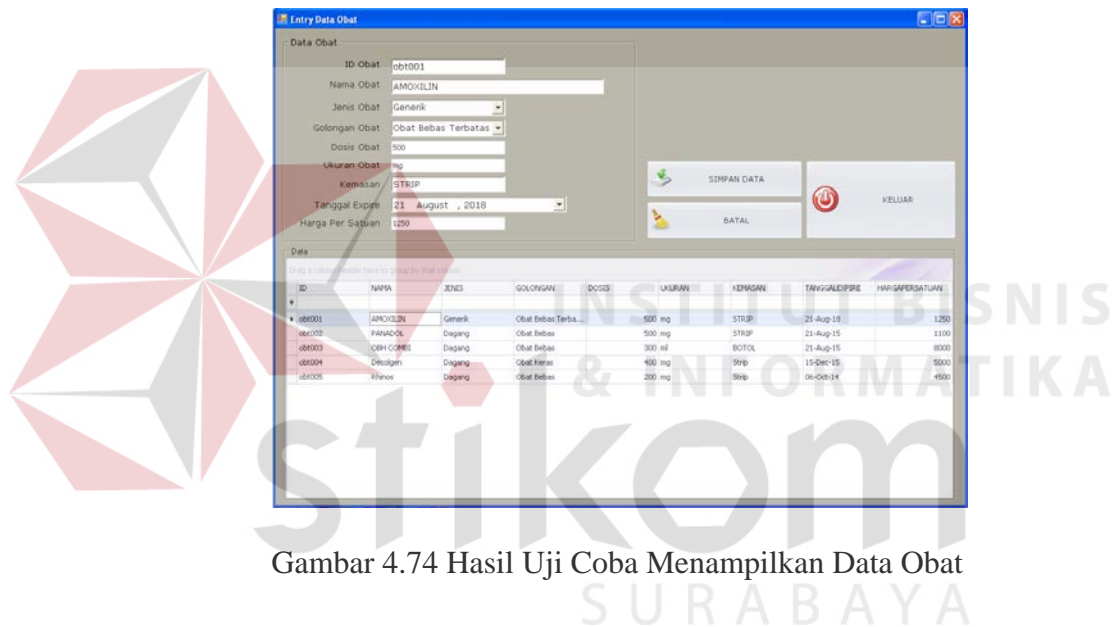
Entry Data Obat

Data Obat

ID Obat obt001

Nama Obat AMOXILIN

Jenis Obat Generik

Golongan Obat Obat Bebas Terbatas

Dosis Obat 500

Ukuran Obat mg

Kemasan STRIP

Tanggal Expire 21 August , 2018

Harga Per Satuan 1250

SIMPAN DATA

BATAL

KELUAR

Data

Drag a column header here to group by that column

| ID | NAMA | JENIS | GOLONGAN | DOSIS | UKURAN | KEMASAN | TANGGALEXPIRE | HARGAPERSATUAN |
|---|---|---|---|---|---|---|---|---|
| obt001 | AMOXILIN | Generik | Obat Bebas Terba... | | 500 mg | STRIP | 21-Aug-18 | 1250 |
| obt002 | PANADOL | Dagang | Obat Bebas | | 500 mg | STRIP | 21-Aug-15 | 1100 |
| obt003 | OBH COMBI | Dagang | Obat Bebas | | 300 ml | BOTOL | 21-Aug-15 | 8000 |
| obt004 | Decolgen | Dagang | Obat Keras | | 400 mg | Strip | 15-Dec-15 | 5000 |
| obt005 | Rhinos | Dagang | Obat Bebas | | 200 mg | Strip | 06-Oct-14 | 4500 |

Gambar 4.74 Hasil Uji Coba Menampilkan Data Obat

INSTITUT BISNIS & INFORMATIKA stikom SURABAYA